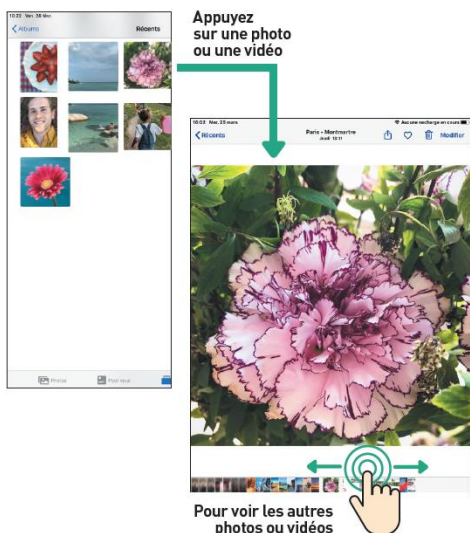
10:22 Ven. 30 déc.

Albums

Récents

Photos

Pour vous

Appuyez sur une photo ou une vidéo

10:03 Mer. 25 mars

Aucune recharge en cours

Récents

Paris - Montmartre
Jeudi 10:11

Modifier

Pour voir les autres photos ou vidéos